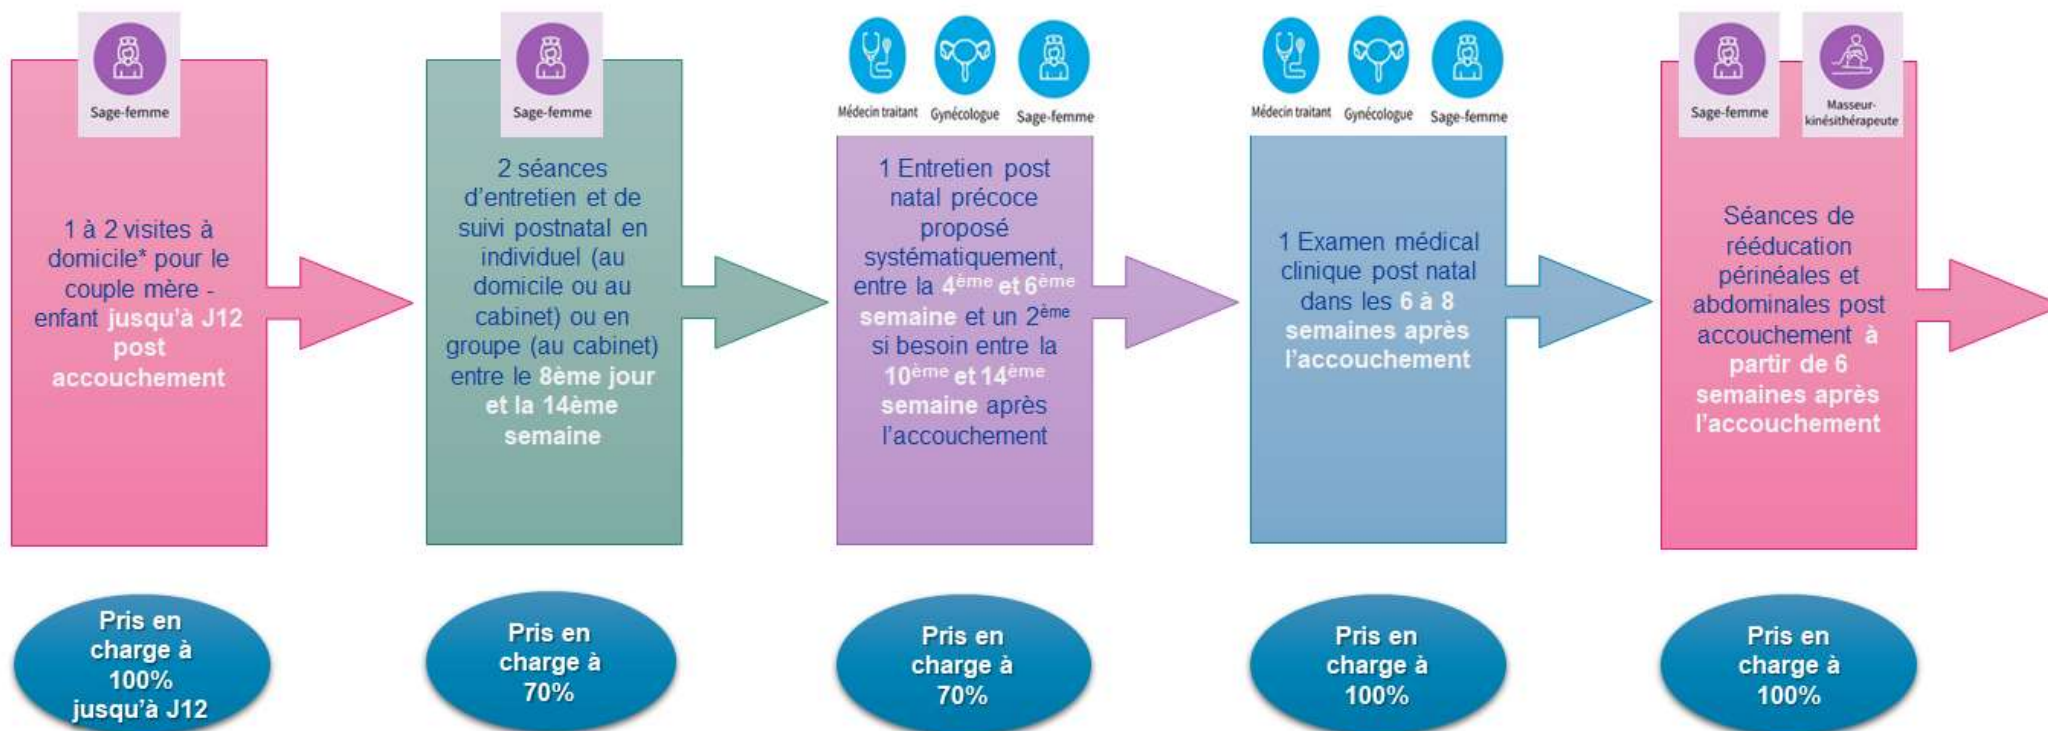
Sage-femme

1 à 2 visites à domicile* pour le couple mère - enfant jusqu'à J12 post accouchement

Pris en charge à 100% jusqu'à J12

Sage-femme

2 séances d'entretien et de suivi postnatal en individuel (au domicile ou au cabinet) ou en groupe (au cabinet) entre le 8ème jour et la 14ème semaine

Pris en charge à 70%

Médecin traitant Gynécologue Sage-femme

1 Entretien post natal précoce proposé systématiquement, entre la $4^{ème}$ et $6^{ème}$ semaine et un $2^{ème}$ si besoin entre la $10^{ème}$ et $14^{ème}$ semaine après l'accouchement

Pris en charge à 70%

Médecin traitant Gynécologue Sage-femme

1 Examen médical clinique post natal dans les 6 à 8 semaines après l'accouchement

Pris en charge à 100%

Sage-femme Masseur-kinésithérapeute

Séances de rééducation périnéales et abdominales post accouchement à partir de 6 semaines après l'accouchement

Pris en charge à 100%